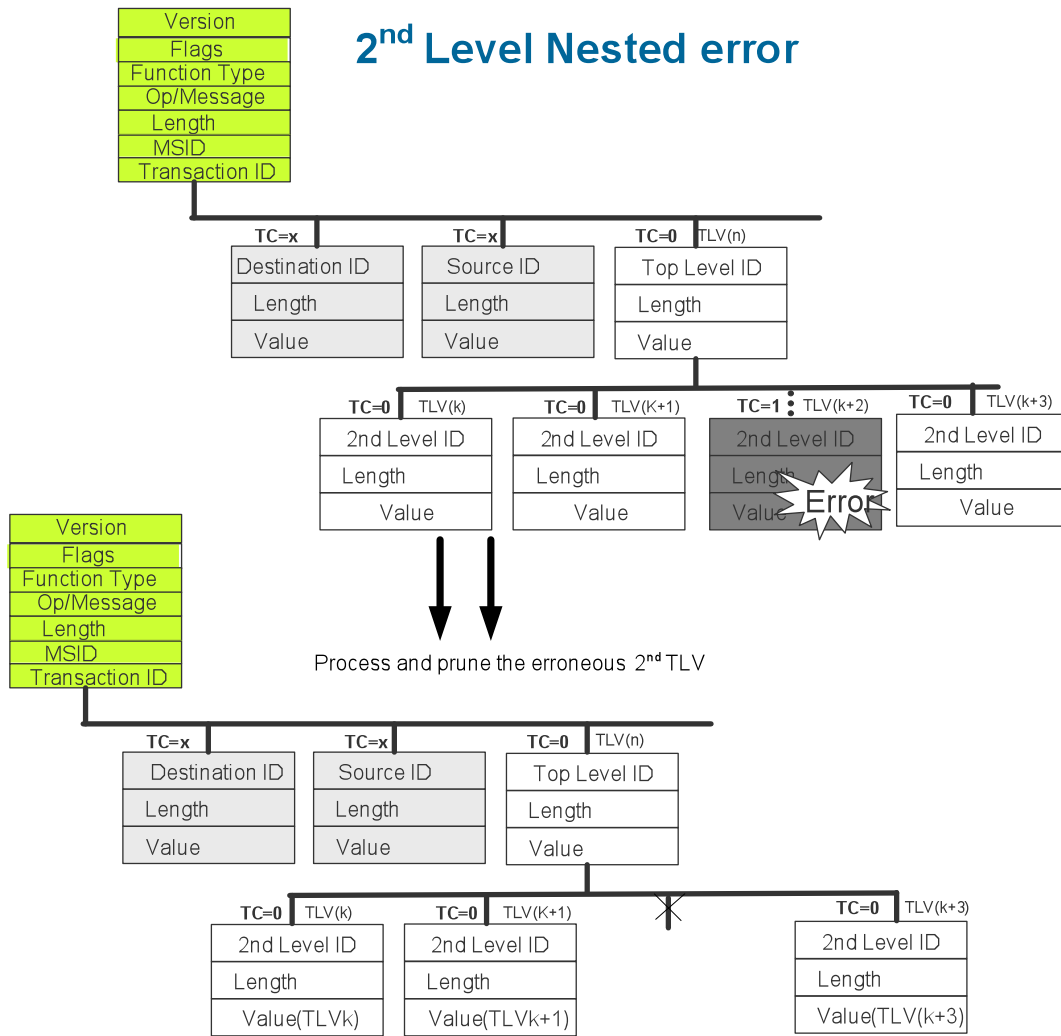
$2^{nd}$ Level Nested error

| Version |
|---|
| Flags |
| Function Type |
| Op/Message |
| Length |
| MSID |
| Transaction ID |

TC=x
Destination ID
Length
Value

TC=x
Source ID
Length
Value

TC=0 TLV(n)
Top Level ID
Length
Value

TC=0 TLV(k)
2nd Level ID
Length
Value

TC=0 TLV(K+1)
2nd Level ID
Length
Value

TC=1 TLV(k+2)
2nd Level ID
Length
Value
Error

TC=0 TLV(k+3)
2nd Level ID
Length
Value

Process and prune the erroneous $2^{nd}$ TLV

| Version |
|---|
| Flags |
| Function Type |
| Op/Message |
| Length |
| MSID |
| Transaction ID |

TC=x
Destination ID
Length
Value

TC=x
Source ID
Length
Value

TC=0 TLV(n)
Top Level ID
Length
Value

TC=0 TLV(k)
2nd Level ID
Length
Value(TLVk)

TC=0 TLV(K+1)
2nd Level ID
Length
Value(TLVk+1)

TC=0 TLV(k+3)
2nd Level ID
Length
Value(TLV(k+3)